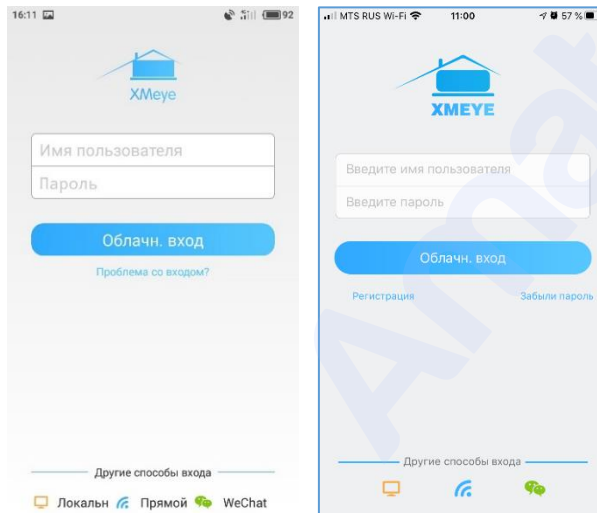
16:11 92

XMeye

Имя пользователя
Пароль

Облачн. вход

Проблема со входом?

Другие способы входа

Локальн Прямой WeChat

MTS RUS Wi-Fi 11:00 57 %

XMEYE

Введите имя пользователя
Введите пароль

Облачн. вход

Регистрация Забыли пароль

Другие способы входа